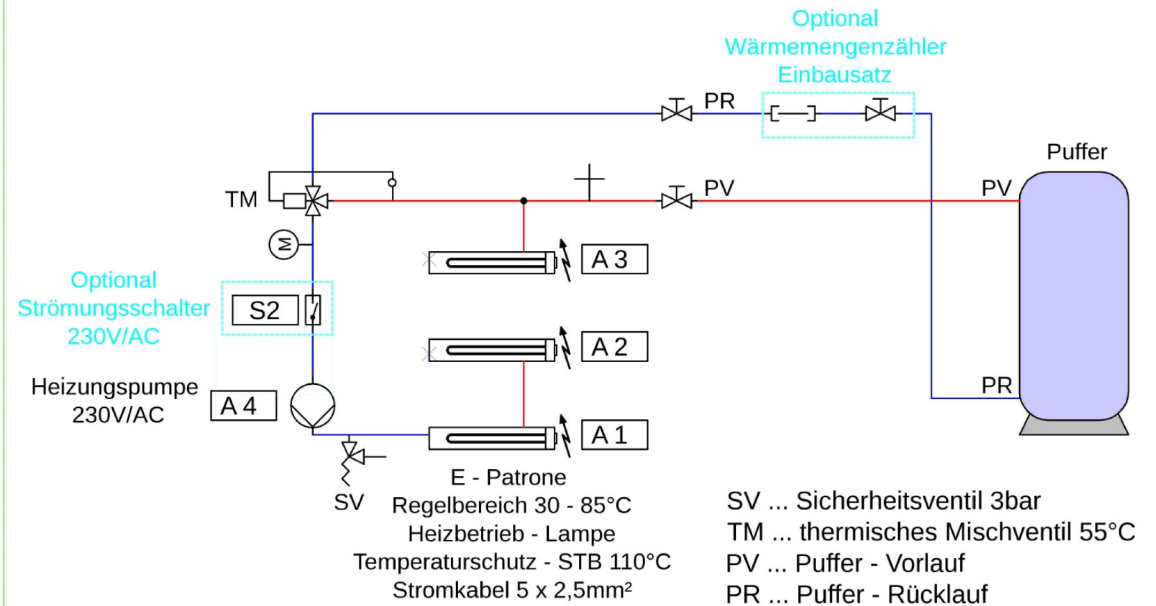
Optional
Wärmemengenzähler
Einbausatz

PR

Puffer

TM

PV

PV

M

A 3

Optional
Strömungsschalter
230V/AC

S2

A 2

Heizungspumpe
230V/AC

A 4

A 1

PR

SV

E - Patrone
Regelbereich 30 - 85°C
Heizbetrieb - Lampe
Temperaturschutz - STB 110°C
Stromkabel 5 x 2,5mm²

SV ... Sicherheitsventil 3bar
TM ... thermisches Mischventil 55°C
PV ... Puffer - Vorlauf
PR ... Puffer - Rücklauf